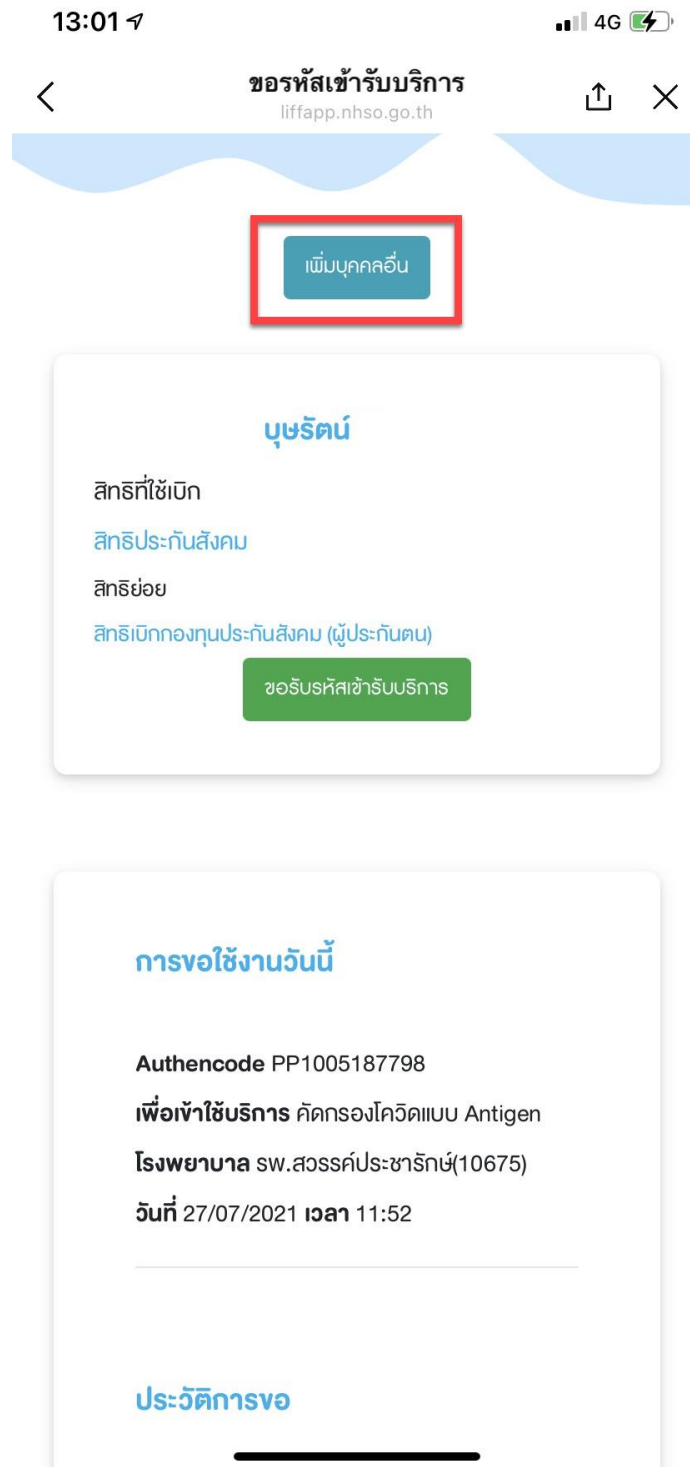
13:01
4G

ขอรหัสเข้ารับบริการ
liffapp.nhso.go.th

เพิ่มบุคคลอื่น

บุษรัตน์

สิทธิที่ใช้เบิก

สิทธิประกันสังคม

สิทธิย่อย

สิทธิเบิกกองทุนประกันสังคม (ผู้ประกันตน)

ขอรับรหัสเข้ารับบริการ

การขอใช้งานวันนี้

Authencode PP1005187798

เพื่อเข้าใช้บริการ คัดกรองโควิดแบบ Antigen

โรงพยาบาล รพ.สวรรค์ประชารักษ์(10675)

วันที่ 27/07/2021 เวลา 11:52

ประวัติการขอ